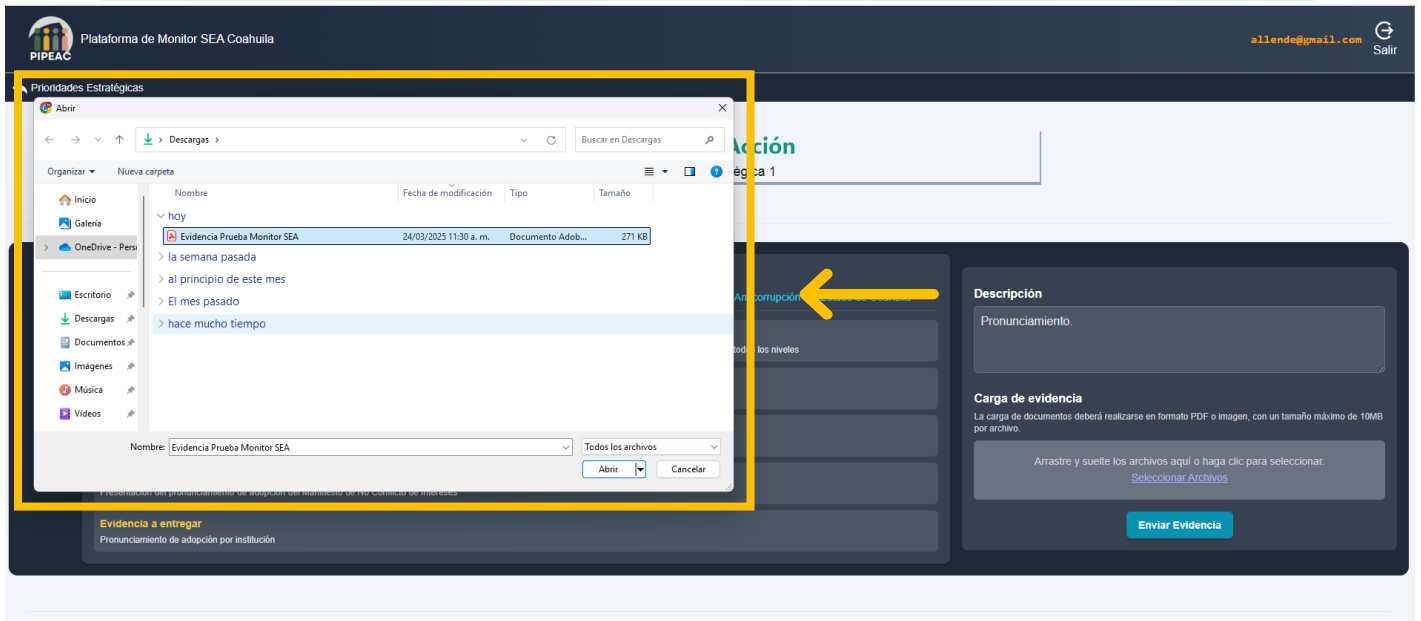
PIPEAC
Plataforma de Monitor SEA Coahuila
allende@gmail.com
Salir

Prioridades Estratégicas

Abrir
Descargas
Buscar en Descargas
Organizar
Nueva carpeta
Inicio
Galería
OneDrive - Pers
Escritorio
Descargas
Documentos
Imágenes
Música
Videos

| Nombre | Fecha de modificación | Tipo | Tamaño |
|---|---|---|---|
| hoy | | | |
| Evidencia Prueba Monitor SEA | 24/03/2025 11:30 a. m. | Documento Adob... | 271 KB |
| la semana pasada | | | |
| al principio de este mes | | | |
| El mes pasado | | | |
| hace mucho tiempo | | | |

Nombre: Evidencia Prueba Monitor SEA
Todos los archivos
Abrir
Cancelar

Acción
égica 1

Anticorrupción

todos los niveles

Presentación del pronunciamiento de adopción del Manifiesto de No Conflicto de Intereses

Evidencia a entregar
Pronunciamiento de adopción por institución

Descripción
Pronunciamiento.

Carga de evidencia
La carga de documentos deberá realizarse en formato PDF o imagen, con un tamaño máximo de 10MB por archivo.
Arrastre y suelte los archivos aquí o haga clic para seleccionar.
Seleccionar Archivos
Enviar Evidencia